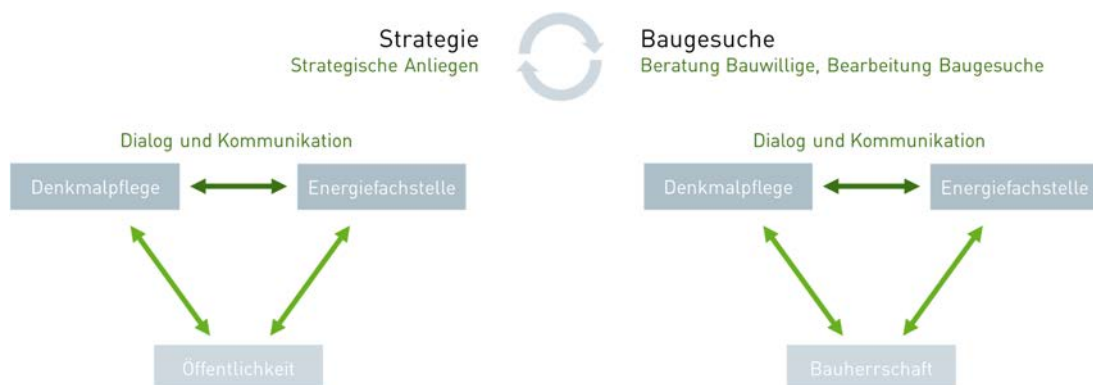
Strategie
Strategische Anliegen

Baugesuche
Beratung Bauwillige, Bearbeitung Baugesuche

Dialog und Kommunikation

Denkmalpflege

Energiefachstelle

Öffentlichkeit

Dialog und Kommunikation

Denkmalpflege

Energiefachstelle

Bauherrschaft